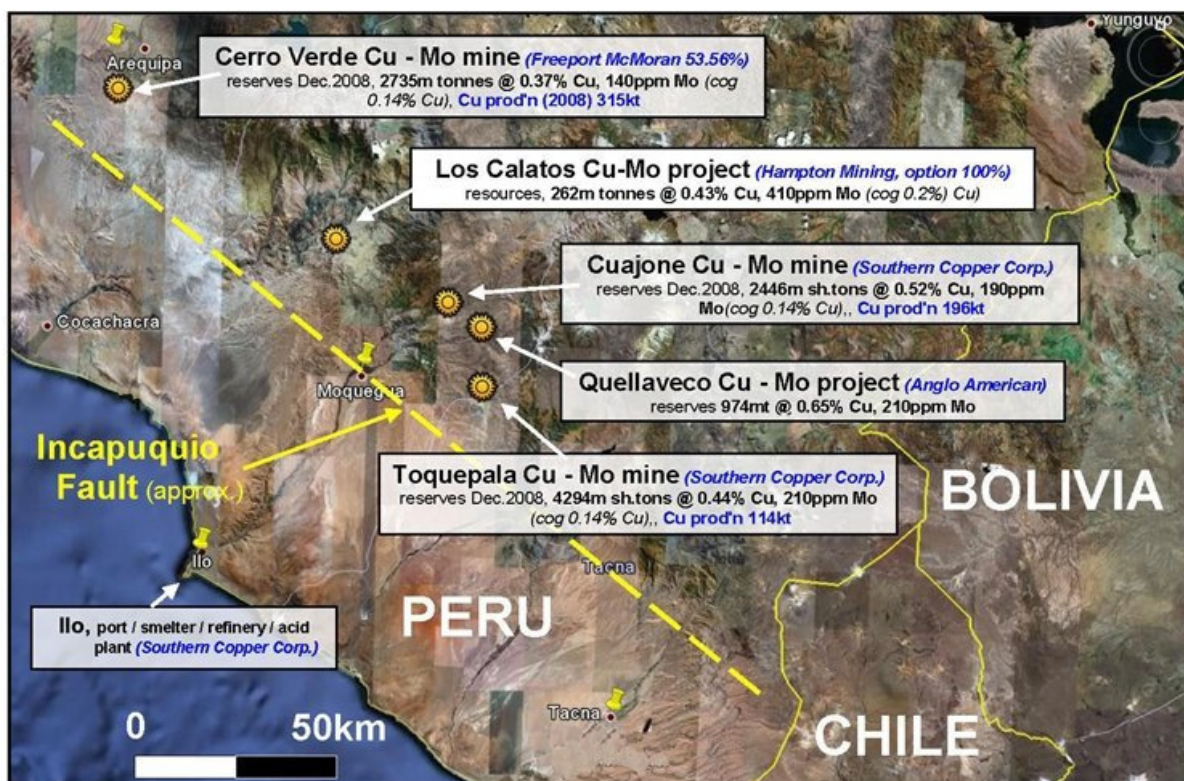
Yunguyo

Arequipa

Cerro Verde Cu - Mo mine (Freeport McMoran 53.56%)
reserves Dec.2008, 2735m tonnes @ 0.37% Cu, 140ppm Mo (cog 0.14% Cu), Cu prod'n (2008) 315kt

Los Calatos Cu-Mo project (Hampton Mining, option 100%)
resources, 262m tonnes @ 0.43% Cu, 410ppm Mo (cog 0.2%) Cu)

Cuajone Cu - Mo mine (Southern Copper Corp.)
reserves Dec.2008, 2446m sh.tons @ 0.52% Cu, 190ppm Mo(cog 0.14% Cu),, Cu prod'n 196kt

Cocachacra

Moquegua

Quellaveco Cu - Mo project (Anglo American)
reserves 974mt @ 0.65% Cu, 210ppm Mo

Incapuquio Fault (approx.)

Toquepala Cu - Mo mine (Southern Copper Corp.)
reserves Dec.2008, 4294m sh.tons @ 0.44% Cu, 210ppm Mo (cog 0.14% Cu),, Cu prod'n 114kt

BOLIVIA

Ilo

Tacna

Ilo, port / smelter / refinery / acid plant (Southern Copper Corp.)

PERU

Tacna

0 50km

CHILE